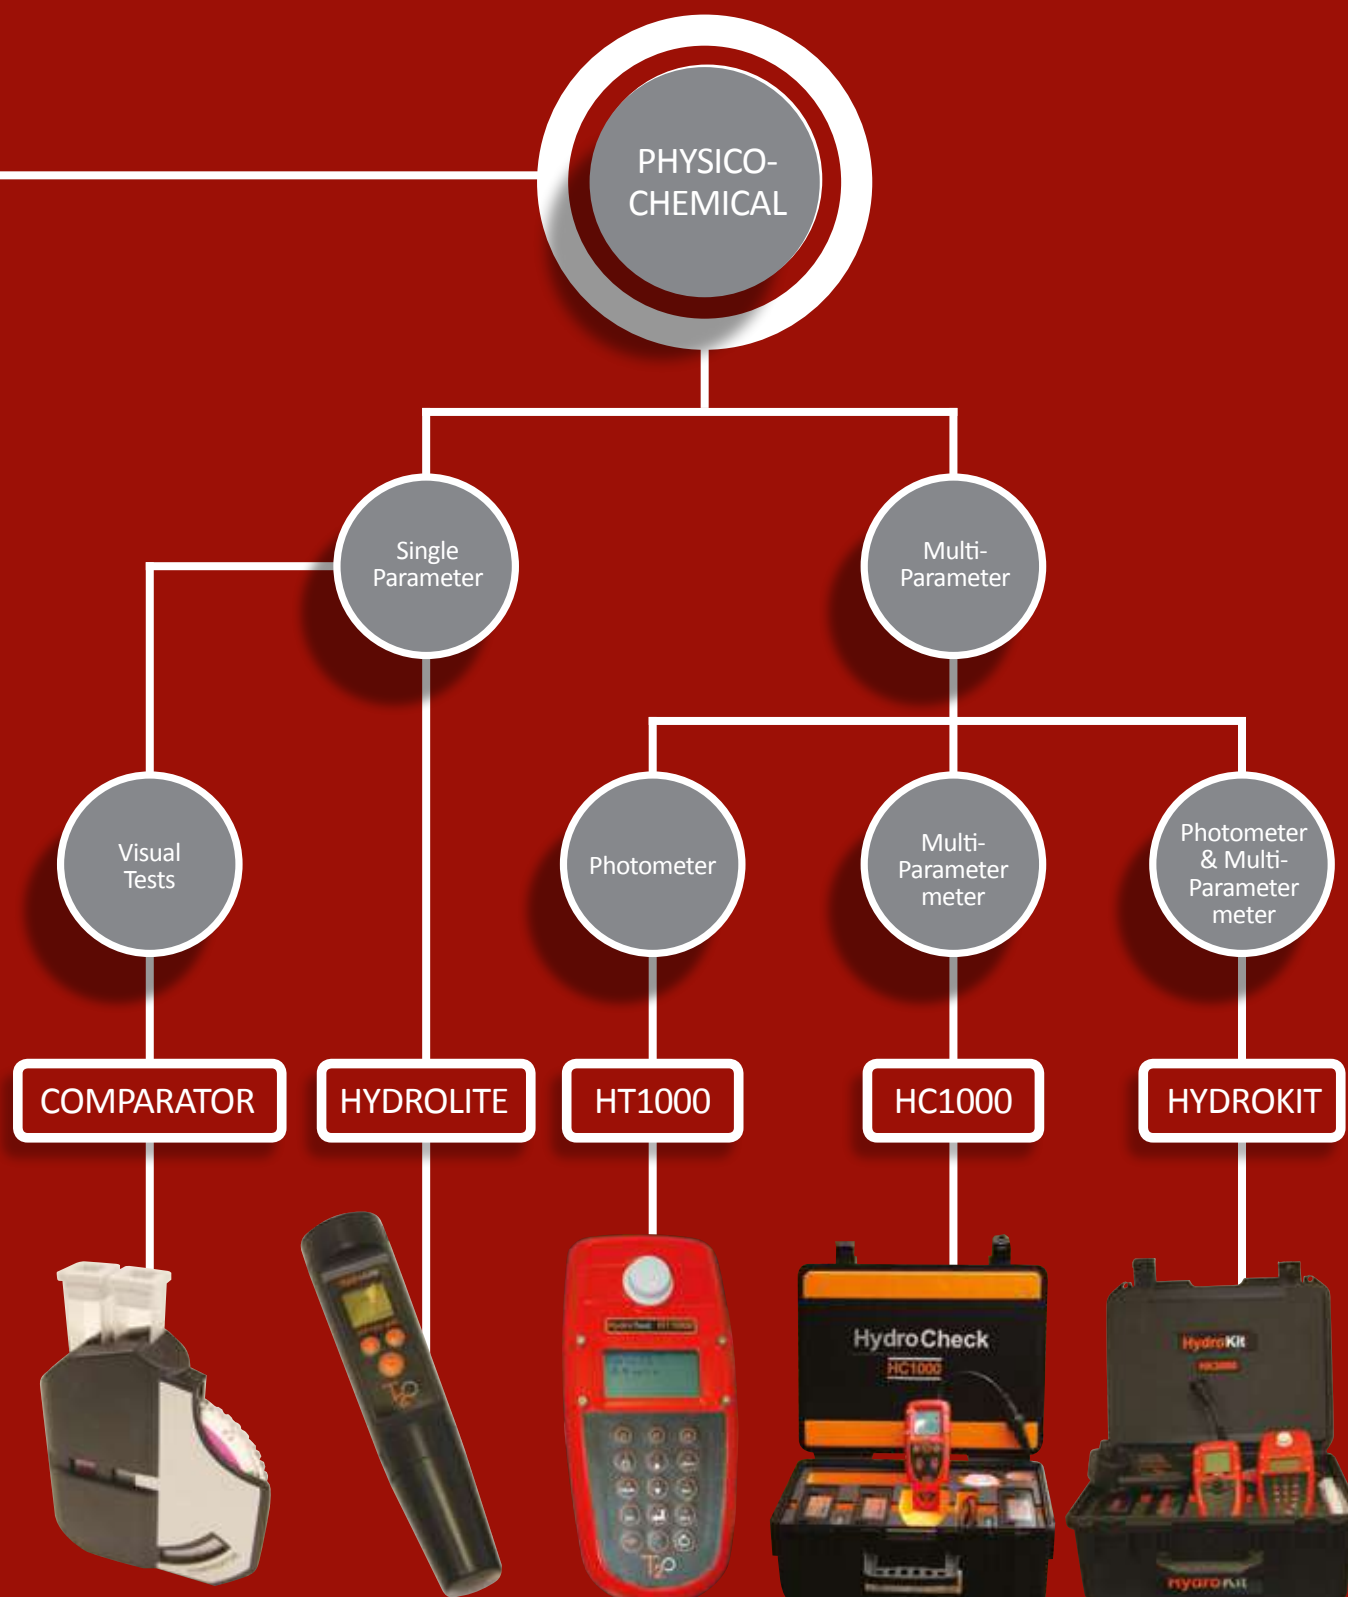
PHYSICO-CHEMICAL

Single Parameter

Multi-Parameter

Visual Tests

Photometer

Multi-Parameter meter

Photometer & Multi-Parameter meter

COMPARATOR

HYDROLITE

HT1000

HC1000

HYDROKIT

HydroCheck
HC1000

HydroKit